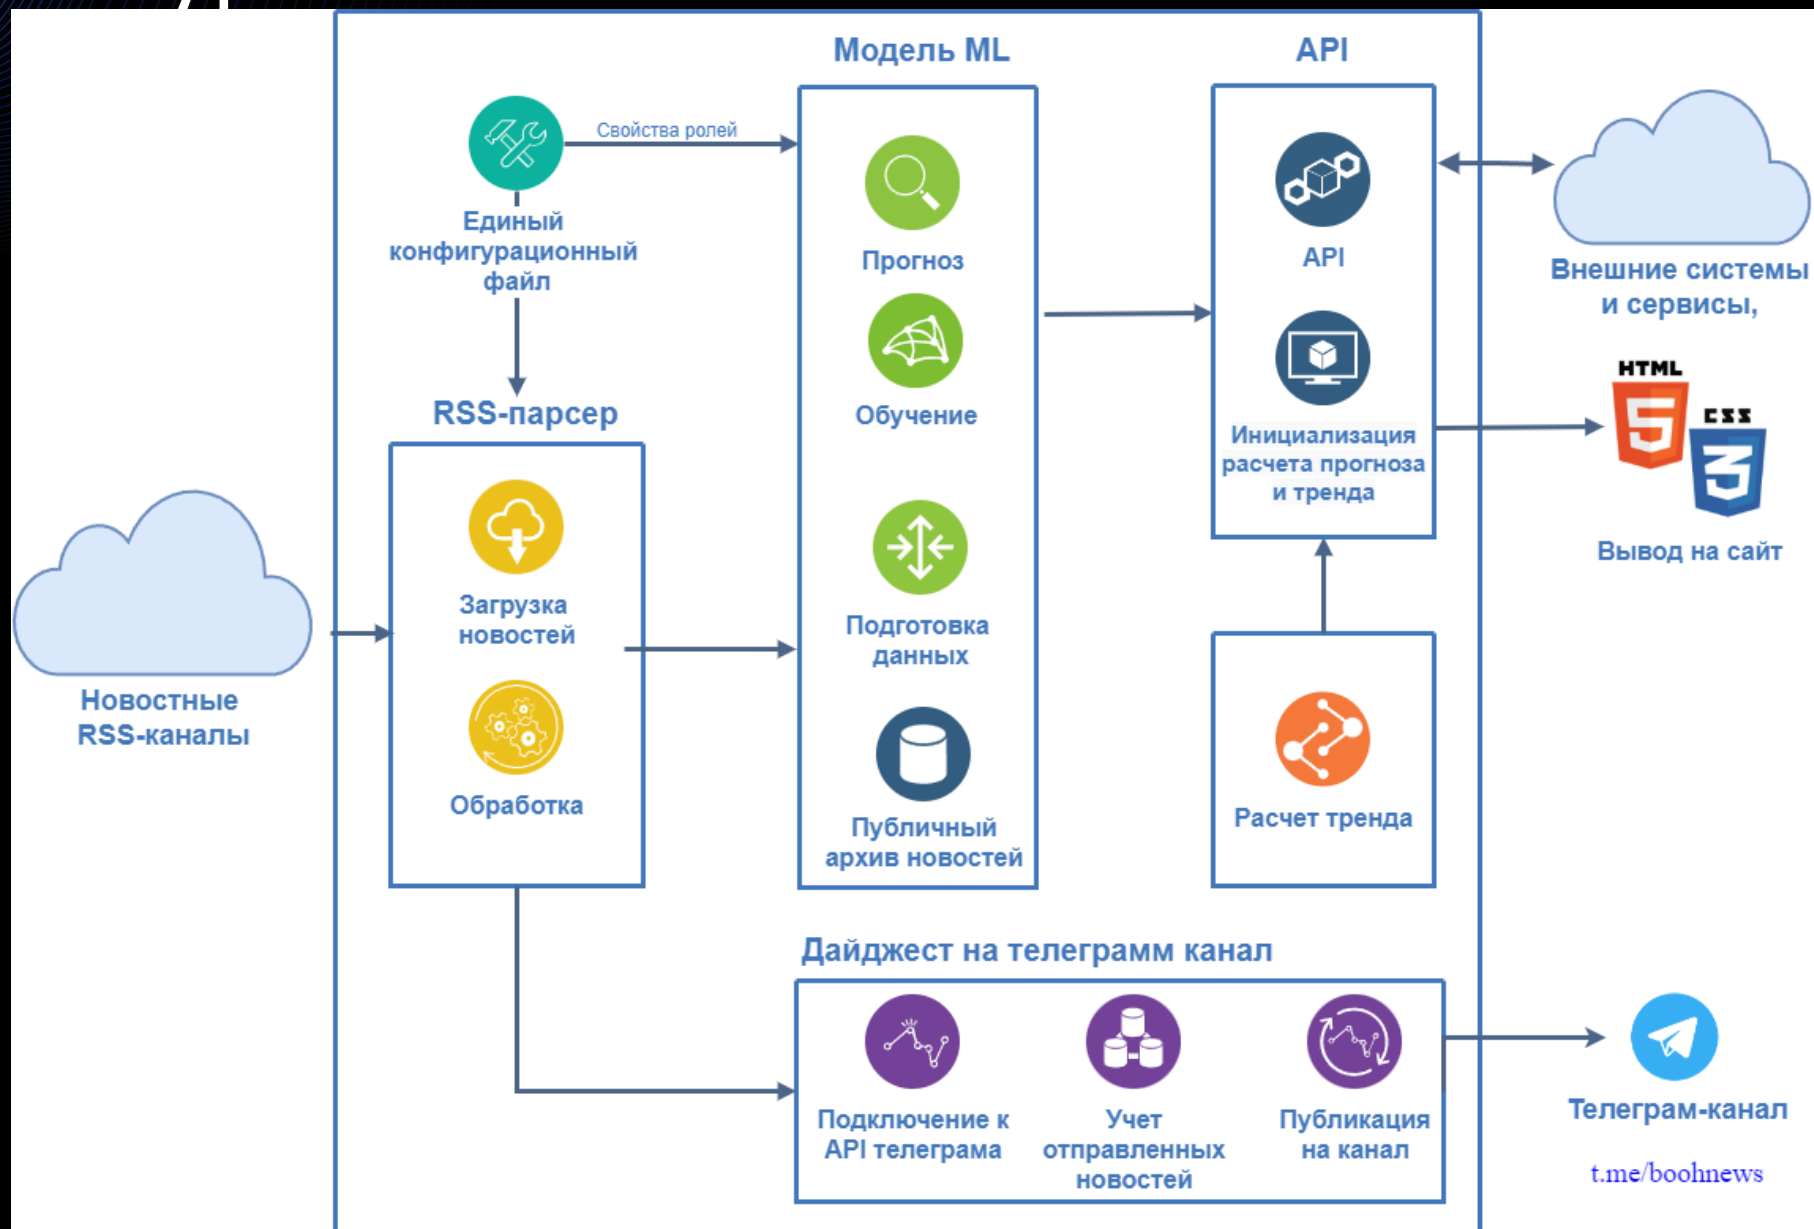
Модель ML

API

Свойства ролей

Единый конфигурационный файл

Прогноз

Обучение

API

Инициализация расчета прогноза и тренда

Внешние системы и сервисы,

HTML

CSS

Вывод на сайт

RSS-парсер

Загрузка новостей

Обработка

Подготовка данных

Публичный архив новостей

Расчет тренда

Новостные RSS-каналы

Дайджест на телеграмм канал

Подключение к API телеграма

Учет отправленных новостей

Публикация на канал

Телеграм-канал

t.me/boohnews